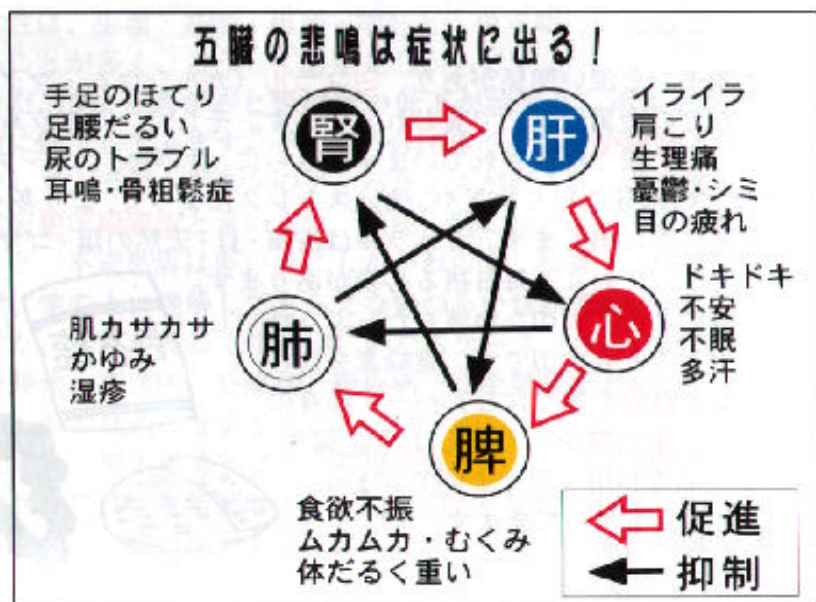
五臓の悲鳴は症状に出る！

手足のほてり
足腰だるい
尿のトラブル
耳鳴・骨粗鬆症

腎

肝

イライラ
肩こり
生理痛
憂鬱・シミ
目の疲れ

ドキドキ
不安
不眠
多汗

心

肺

肌カサカサ
かゆみ
湿疹

脾

食欲不振
ムカムカ・むくみ
体だるく重い

促進
抑制